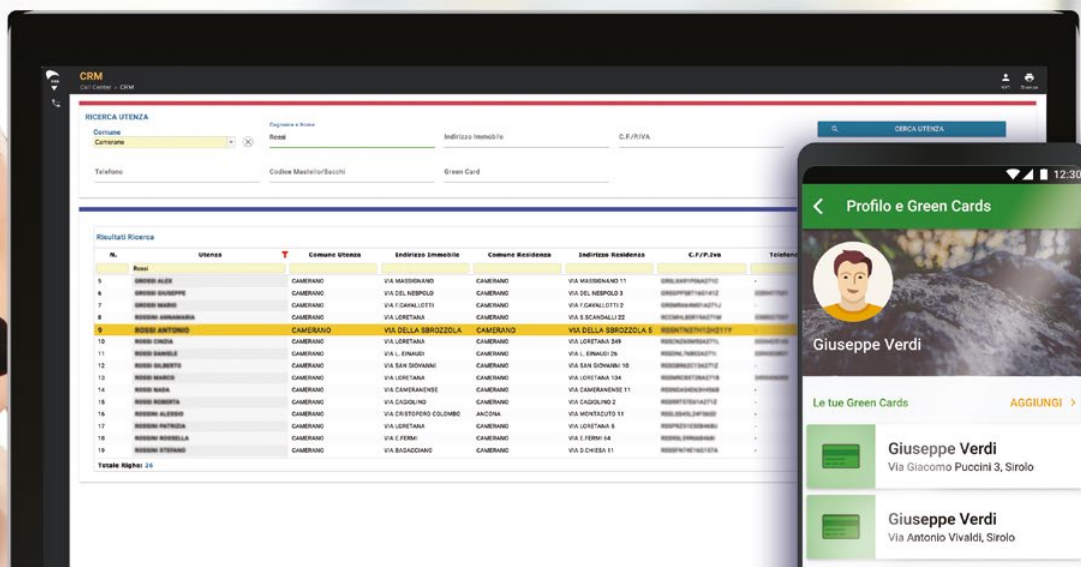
CRM
Call Center > CRM

RICERCA UTENZA
Comune
Camerano
Cognome e Nome
Rossi
Indirizzo Immobile
C.F./P.IVA
CERCA UTENZA
Telefono
Codice Mastello/Sacchi
Green Card

Risultati Ricerca

| N. | Utenza | Comune Utenza | Indirizzo Immobile | Comune Residenza | Indirizzo Residenza | C.F./P.Iva | Telefono |
|---|---|---|---|---|---|---|---|
| | Rossi | | | | | | |
| 5 | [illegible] | CAMERANO | VIA MASSIGNANO | CAMERANO | VIA MASSIGNANO 11 | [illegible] | |
| 6 | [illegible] | CAMERANO | VIA DEL NESPOLO | CAMERANO | VIA DEL NESPOLO 3 | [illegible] | |
| 7 | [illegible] | CAMERANO | VIA F.CAVALLOTTI | CAMERANO | VIA F.CAVALLOTTI 2 | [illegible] | |
| 8 | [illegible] | CAMERANO | VIA LORETANA | CAMERANO | VIA S.SCANDALLI 22 | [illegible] | |
| 9 | ROSSI ANTONIO | CAMERANO | VIA DELLA SBROZZOLA | CAMERANO | VIA DELLA SBROZZOLA 5 | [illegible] | |
| 10 | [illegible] | CAMERANO | VIA LORETANA | CAMERANO | VIA LORETANA 349 | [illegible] | |
| 11 | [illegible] | CAMERANO | VIA L. EINAUDI | CAMERANO | VIA L. EINAUDI 26 | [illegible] | |
| 12 | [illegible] | CAMERANO | VIA SAN GIOVANNI | CAMERANO | VIA SAN GIOVANNI 16 | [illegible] | |
| 13 | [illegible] | CAMERANO | VIA LORETANA | CAMERANO | VIA LORETANA 134 | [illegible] | |
| 14 | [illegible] | CAMERANO | VIA CAMERANENSE | CAMERANO | VIA CAMERANENSE 11 | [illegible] | |
| 15 | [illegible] | CAMERANO | VIA CAGIOLINO | CAMERANO | VIA CAGIOLINO 2 | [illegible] | |
| 16 | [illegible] | CAMERANO | VIA CRISTOFORO COLOMBO | ANCONA | VIA MONTACUTO 11 | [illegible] | |
| 17 | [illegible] | CAMERANO | VIA LORETANA | CAMERANO | VIA LORETANA 5 | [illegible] | |
| 18 | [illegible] | CAMERANO | VIA E.FERMI | CAMERANO | VIA E.FERMI 54 | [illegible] | |
| 19 | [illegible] | CAMERANO | VIA BAGACCIANO | CAMERANO | VIA D.CHIESA 11 | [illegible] | |

Totale Righe: 24

12:30
Profilo e Green Cards
Giuseppe Verdi
Le tue Green Cards
AGGIUNGI
Giuseppe Verdi
Via Giacomo Puccini 3, Sirolo
Giuseppe Verdi
Via Antonio Vivaldi, Sirolo